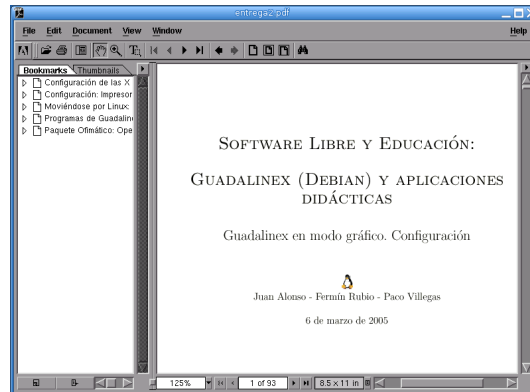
entrega2.pdf

File Edit Document View Window Help

Bookmarks Thumbnails

Configuración de las X
Configuración: Impresor
Moviéndose por Linux:
Programas de Guadalin
Paquete Ofimático: Ope

Software Libre y Educación:

Guadalinex (Debian) y aplicaciones didácticas

Guadalinex en modo gráfico. Configuración

Juan Alonso - Fermín Rubio - Paco Villegas

6 de marzo de 2005

125%

1 of 93

8.5 x 11 in